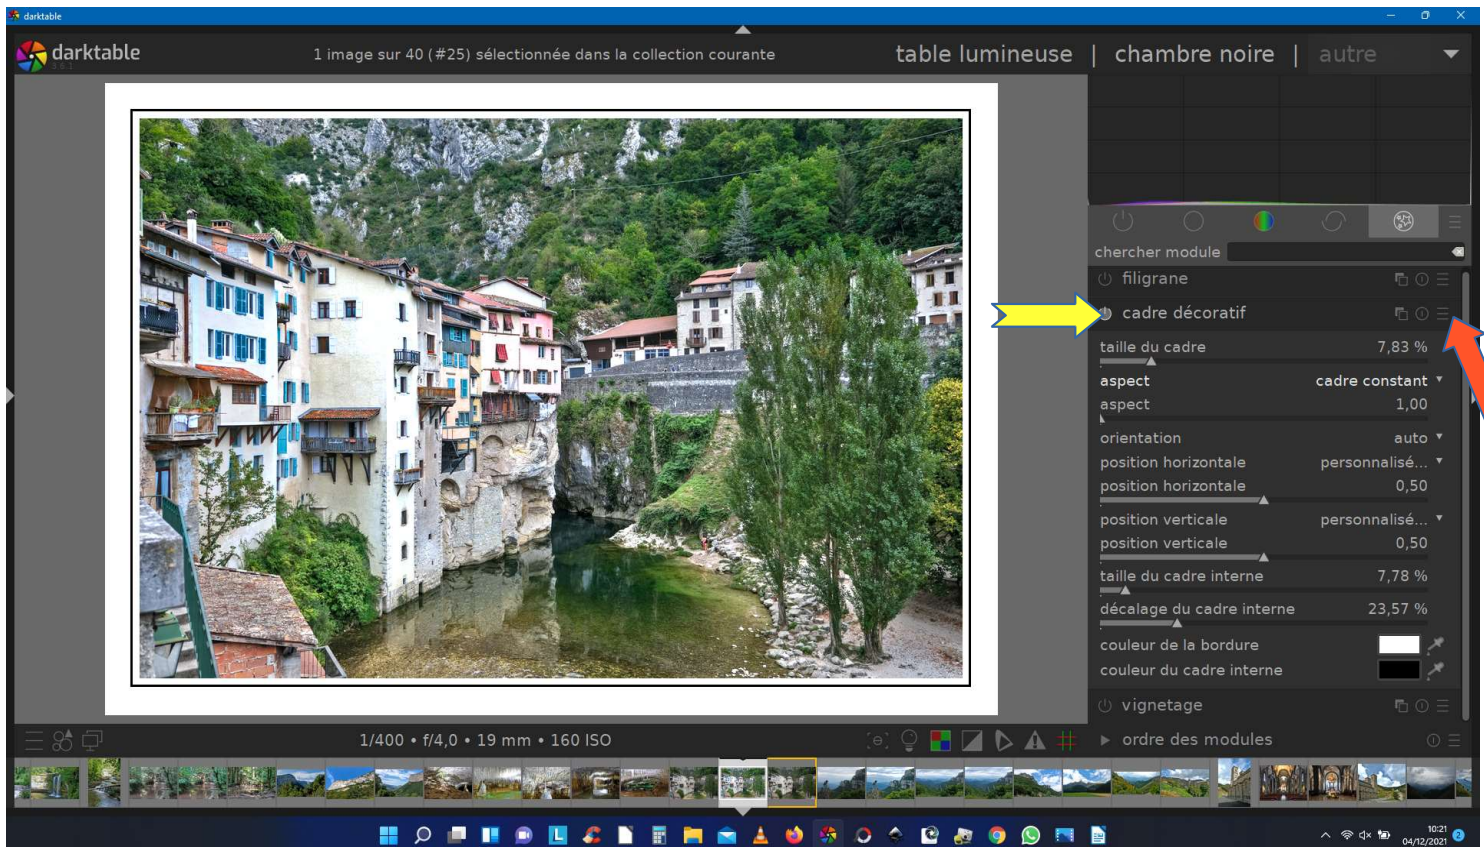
darktable

darktable

1 image sur 40 (#25) sélectionnée dans la collection courante

table lumineuse | chambre noire | autre

chercher module

filigrane

cadre décoratif

taille du cadre 7,83 %

aspect cadre constant

aspect 1,00

orientation auto

position horizontale personnalisé...

position horizontale 0,50

position verticale personnalisé...

position verticale 0,50

taille du cadre interne 7,78 %

décalage du cadre interne 23,57 %

couleur de la bordure

couleur du cadre interne

vignetage

ordre des modules

1/400 • f/4,0 • 19 mm • 160 ISO

10:21
04/12/2021